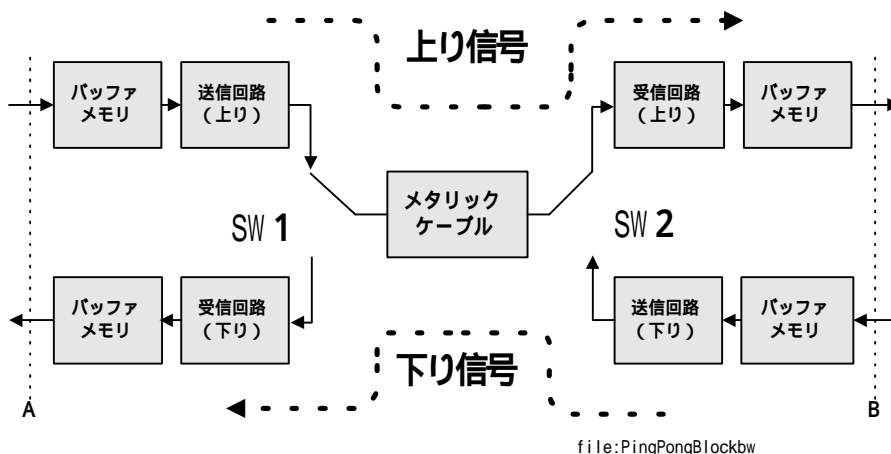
上り信号

バッファ
メモリ

送信回路
（上り）

受信回路
（上り）

バッファ
メモリ

メタリック
ケーブル

SW 1

SW 2

バッファ
メモリ

受信回路
（下り）

送信回路
（下り）

バッファ
メモリ

下り信号

A

B

file:PingPongBlockbw